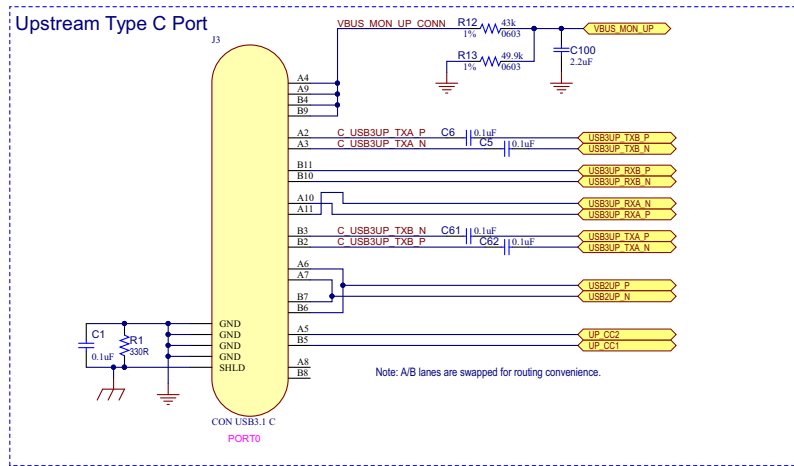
Upstream Type C Port

J3

VBUS_MON_UP_CONN

R12 43k
1% 0603

R13 49.9k
1% 0603

C100
2.2uF

VBUS_MON_UP

A4
A9
B4
B9

A2 C_USB3UP_TXA_P C6 0.1uF
A3 C_USB3UP_TXA_N C5 0.1uF

USB3UP_TXB_P
USB3UP_TXB_N

B11
B10

USB3UP_RXB_P
USB3UP_RXB_N

A10
A11

USB3UP_RXA_N
USB3UP_RXA_P

B3 C_USB3UP_TXB_N C61 0.1uF
B2 C_USB3UP_TXB_P C62 0.1uF

USB3UP_TXA_P
USB3UP_TXA_N

A6
A7
B7
B6

USB2UP_P
USB2UP_N

C1
0.1uF

R1
330R

GND
GND
GND
GND
SHLD

A5
B5

UP_CC2
UP_CC1

A8
B8

Note: A/B lanes are swapped for routing convenience.

CON USB3.1 C

PORT0